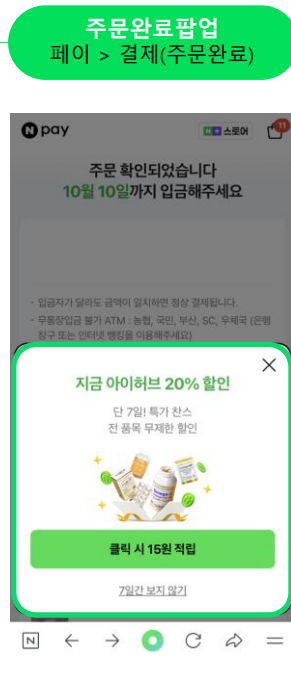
주문완료팝업
페이 > 결제(주문완료)

N pay

N+ 스토어

11

주문 확인되었습니다
10월 10일까지 입금해주세요

· 입금자가 달라도 금액이 일치하면 정상 결제됩니다.
· 무통장입금 불가 ATM : 농협, 국민, 부산, SC, 우체국 (은행 창구 또는 인터넷 뱅킹을 이용해주세요)

지금 아이허브 20% 할인

단 7일! 특가 찬스
전 품목 무제한 할인

클릭 시 15원 적립

7일간 보지 않기